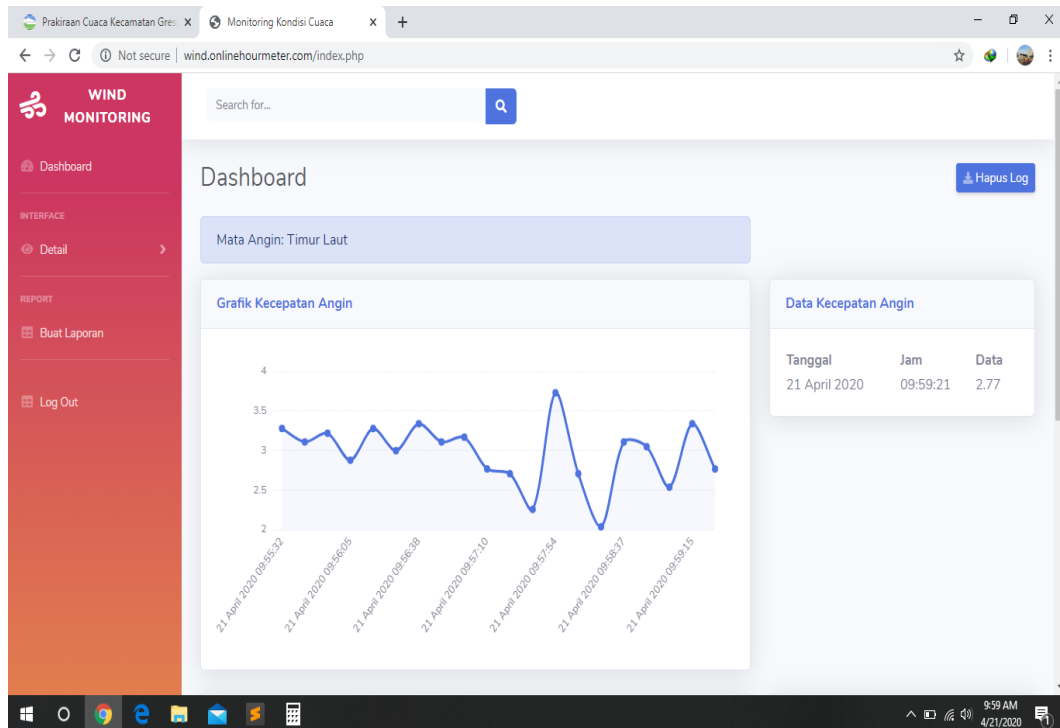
Prakiraan Cuaca Kecamatan Gres ×
Monitoring Kondisi Cuaca ×
+

Not secure | wind.onlinehourmeter.com/index.php

WIND MONITORING

Dashboard

INTERFACE

Detail

REPORT

Buat Laporan

Log Out

Search for...

Dashboard

Hapus Log

Mata Angin: Timur Laut

Grafik Kecepatan Angin

4
3.5
3
2.5
2

21 April 2020 09:55:32
21 April 2020 09:56:05
21 April 2020 09:56:38
21 April 2020 09:57:10
21 April 2020 09:57:54
21 April 2020 09:58:37
21 April 2020 09:59:15

Data Kecepatan Angin

| Tanggal | Jam | Data |
|---|---|---|
| 21 April 2020 | 09:59:21 | 2.77 |

9:59 AM
4/21/2020